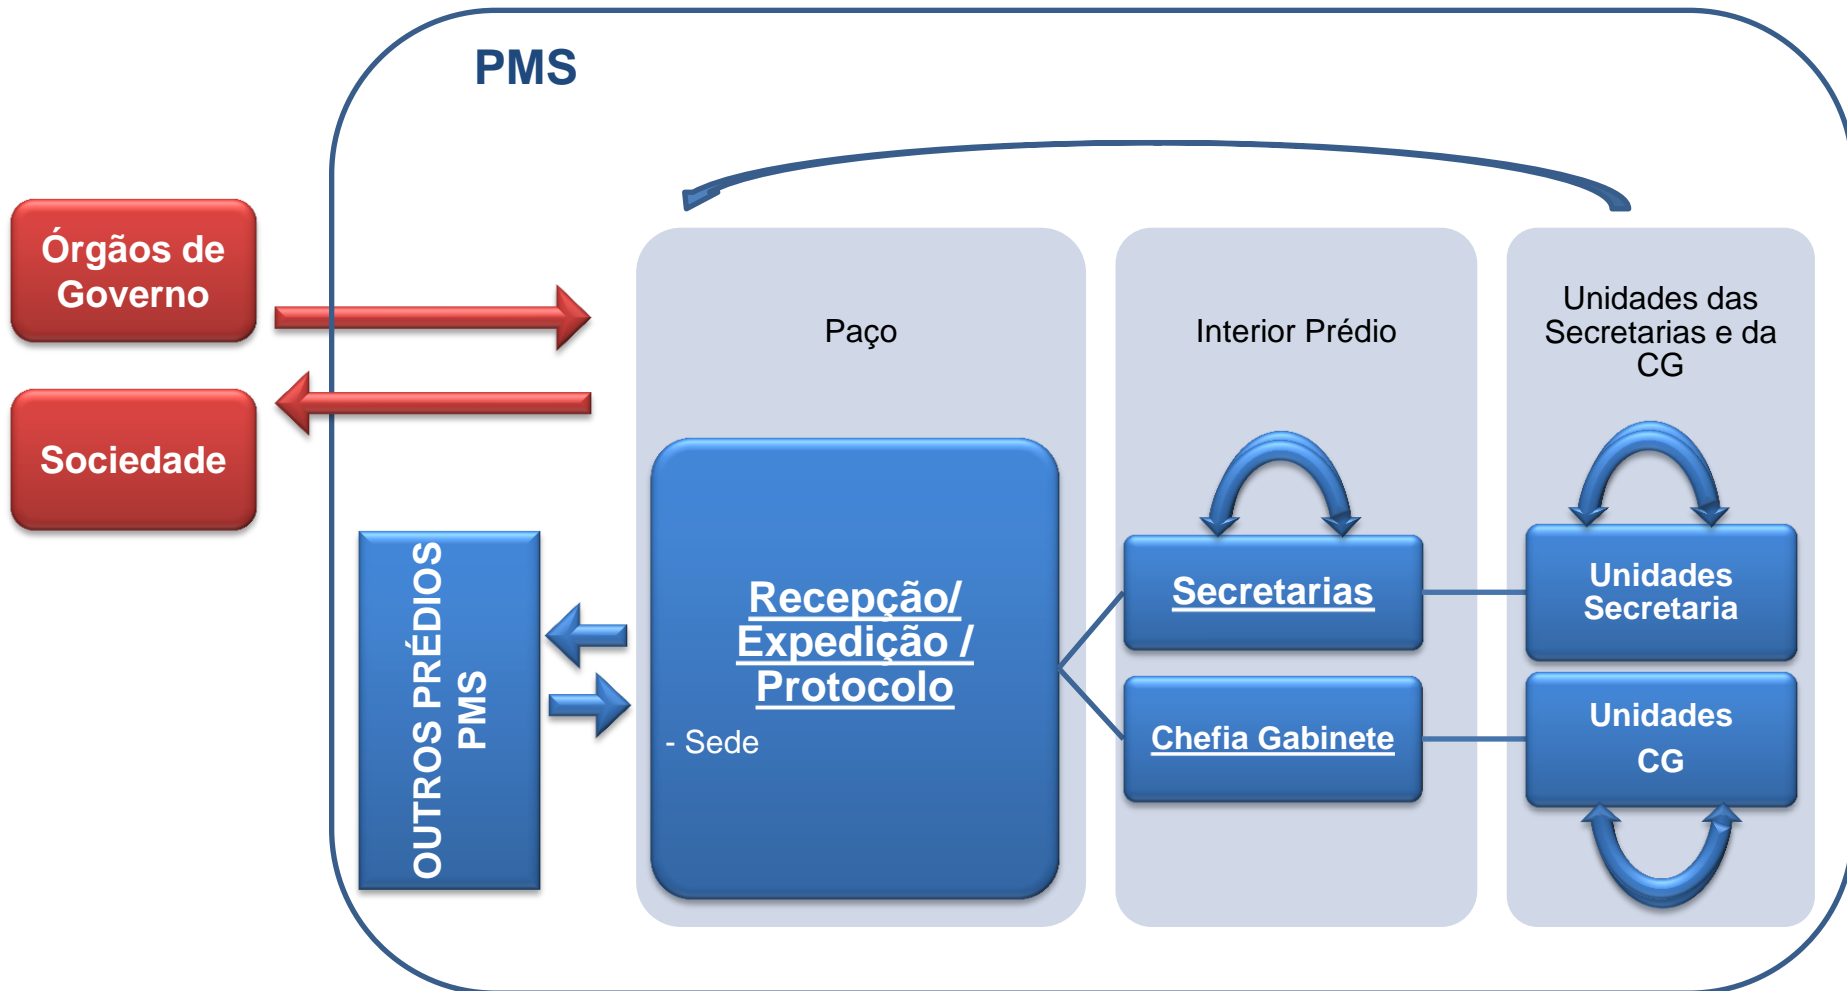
PMS

Órgãos de Governo

Sociedade

OUTROS PRÉDIOS PMS

Paço

Recepção/ Expedição / Protocolo

- Sede

Interior Prédio

Secretarias

Chefia Gabinete

Unidades das Secretarias e da CG

Unidades Secretaria

Unidades CG